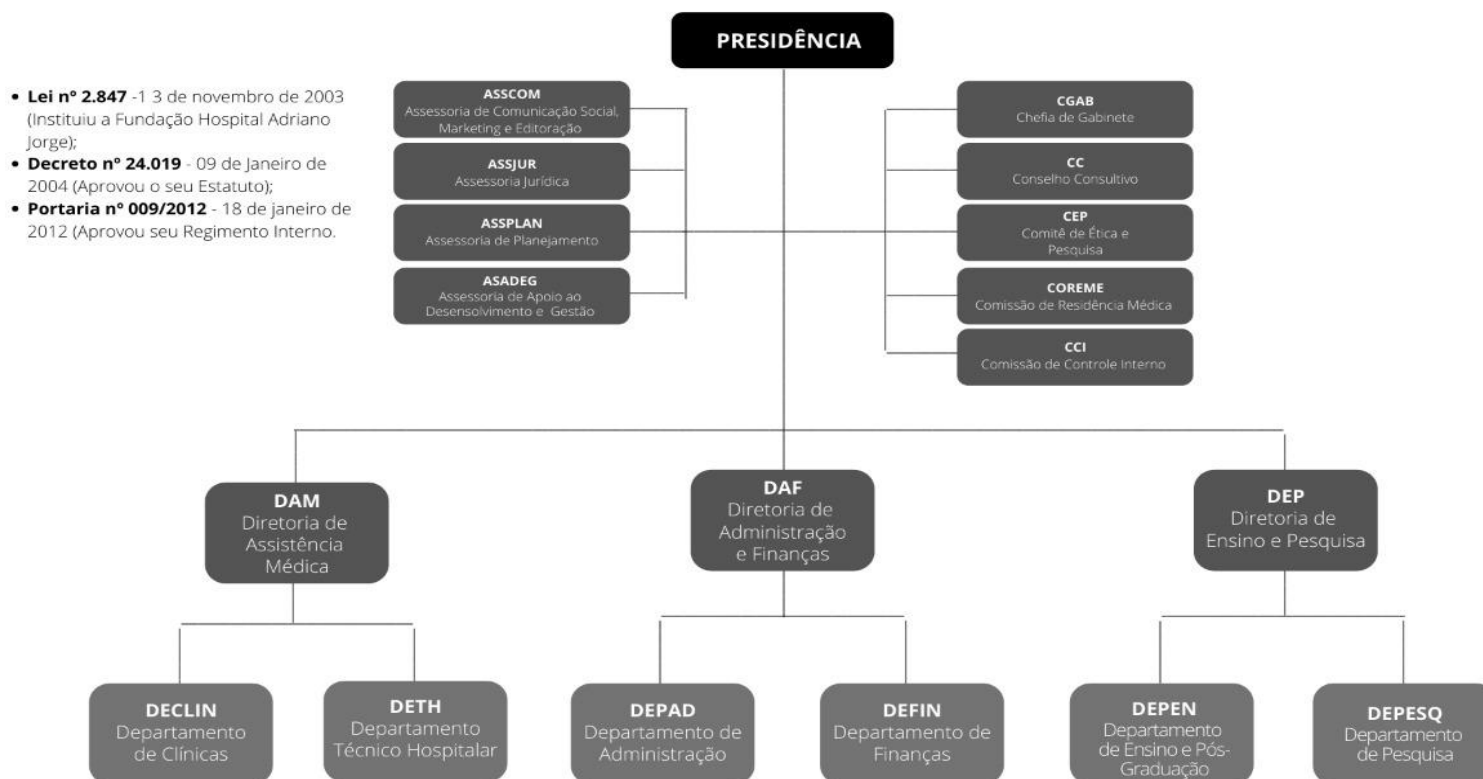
PRESIDÊNCIA

• **Lei nº 2.847** -1 3 de novembro de 2003 (Instituiu a Fundação Hospital Adriano Jorge);
• **Decreto nº 24.019** - 09 de Janeiro de 2004 (Aprovou o seu Estatuto);
• **Portaria nº 009/2012** - 18 de janeiro de 2012 (Aprovou seu Regimento Interno.

ASSCOM
Assessoria de Comunicação Social, Marketing e Editoração

ASSJUR
Assessoria Jurídica

ASSPLAN
Assessoria de Planejamento

ASADEG
Assessoria de Apoio ao Desensolvimento e Gestão

CGAB
Chefia de Gabinete

CC
Conselho Consultivo

CEP
Comitê de Ética e Pesquisa

COREME
Comissão de Residência Médica

CCI
Comissão de Controle Interno

DAM
Diretoria de Assistência Médica

DAF
Diretoria de Administração e Finanças

DEP
Diretoria de Ensino e Pesquisa

DECLIN
Departamento de Clínicas

DETH
Departamento Técnico Hospitalar

DEPAD
Departamento de Administração

DEFIN
Departamento de Finanças

DEPEN
Departamento de Ensino e Pós-Graduação

DEPESQ
Departamento de Pesquisa